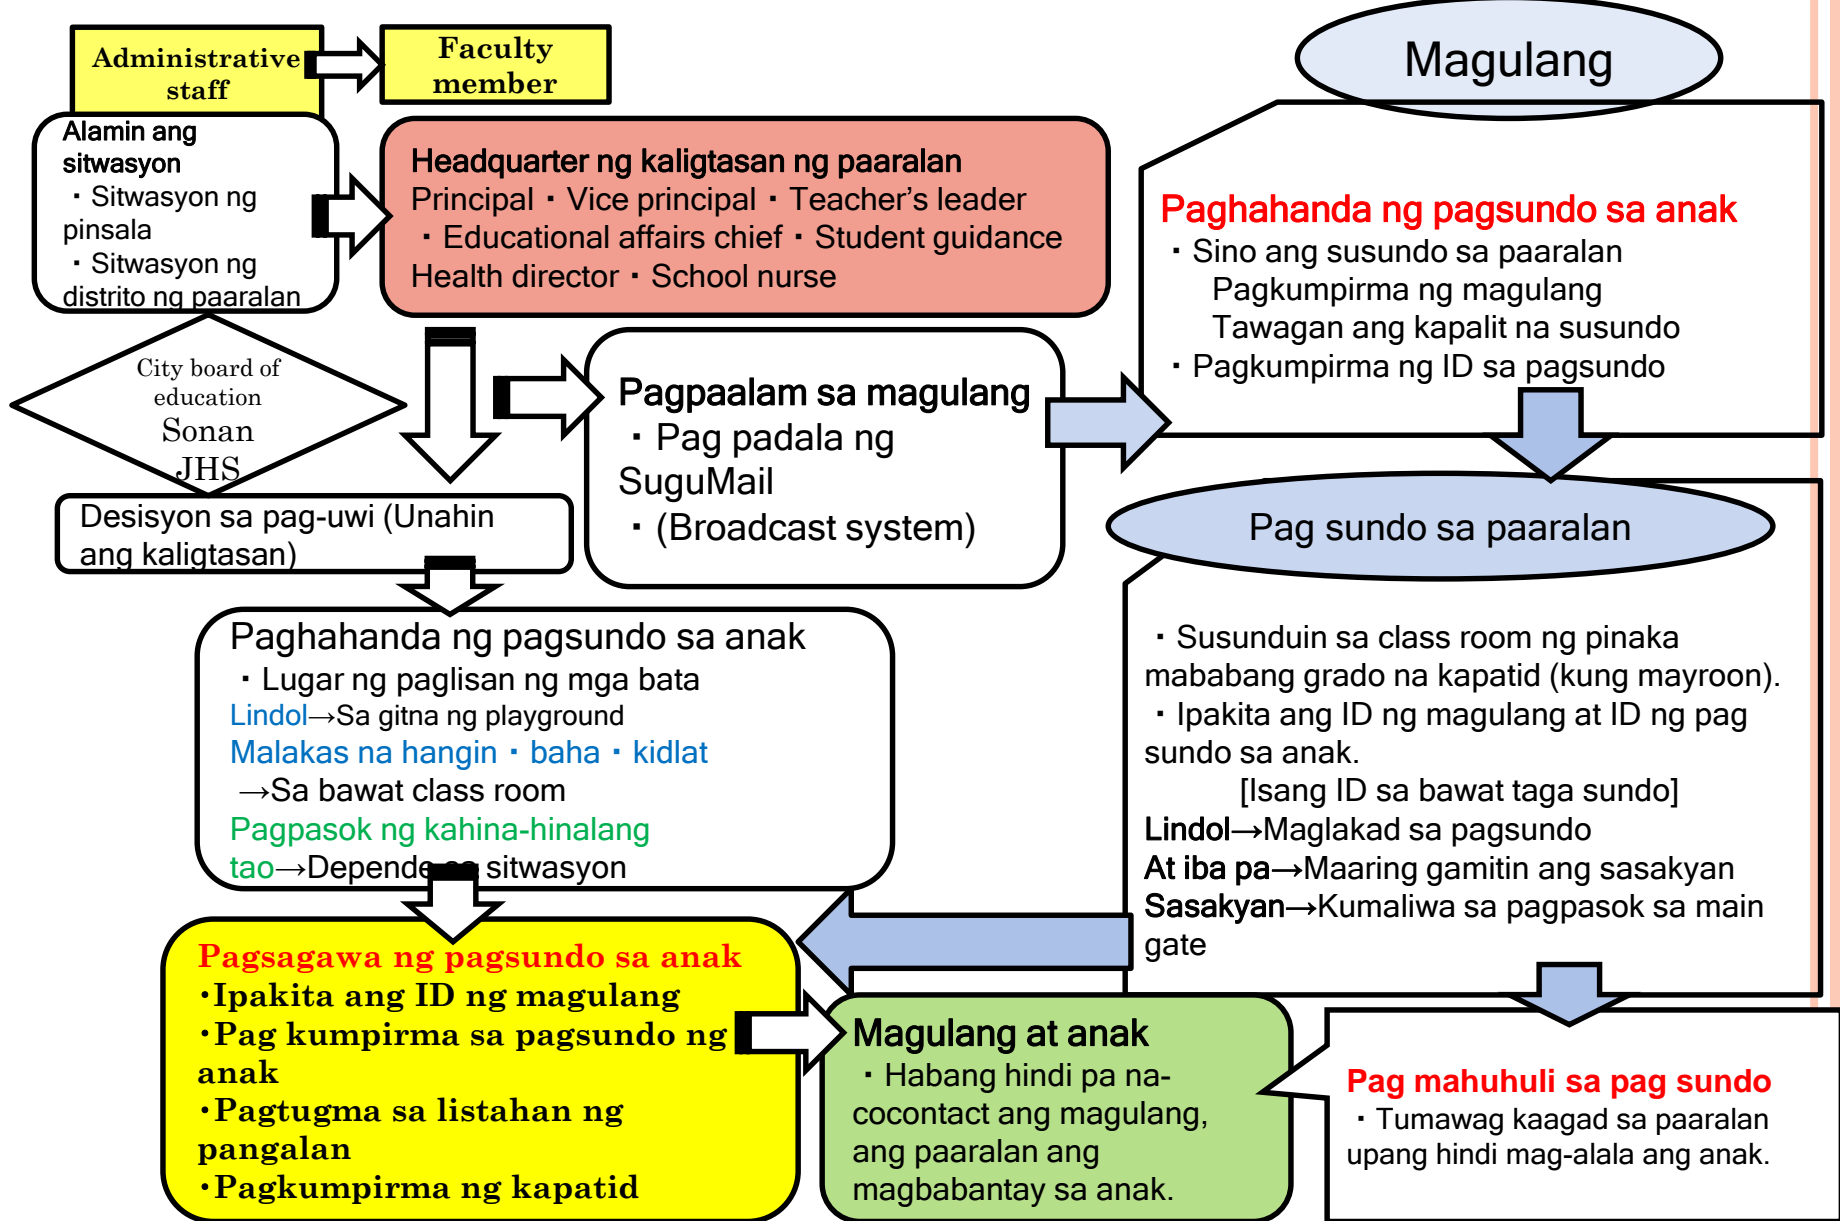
Administrative staff

Faculty member

Magulang

Alamin ang sitwasyon
・Sitwasyon ng pinsala
・Sitwasyon ng distrito ng paaralan

Headquarter ng kaligtasan ng paaralan
Principal ・Vice principal ・Teacher's leader ・Educational affairs chief ・Student guidance Health director ・School nurse

Paghahanda ng pagsundo sa anak
・Sino ang susundo sa paaralan
Pagkumpirma ng magulang
Tawagan ang kapalit na susundo
・Pagkumpirma ng ID sa pagsundo

City board of education
Sonan JHS

Pagpaalam sa magulang
・Pag padala ng SuguMail
・(Broadcast system)

Desisyon sa pag-uwi (Unahin ang kaligtasan)

Pag sundo sa paaralan

Paghahanda ng pagsundo sa anak
・Lugar ng paglisan ng mga bata
Lindol→Sa gitna ng playground
Malakas na hangin ・baha ・kidlat
→Sa bawat class room
Pagpasok ng kahina-hinalang tao→Depende sa sitwasyon

・Susunduin sa class room ng pinaka mababang grado na kapatid (kung mayroon).
・Ipakita ang ID ng magulang at ID ng pag sundo sa anak.
[Isang ID sa bawat taga sundo]
Lindol→Maglakad sa pagsundo
At iba pa→Maaring gamitin ang sasakyan
Sasakyan→Kumaliwa sa pagpasok sa main gate

Pagsagawa ng pagsundo sa anak
・Ipakita ang ID ng magulang
・Pag kumpirma sa pagsundo ng anak
・Pagtugma sa listahan ng pangalan
・Pagkumpirma ng kapatid

Magulang at anak
・Habang hindi pa na-cocontact ang magulang, ang paaralan ang magbabantay sa anak.

Pag mahuhuli sa pag sundo
・Tumawag kaagad sa paaralan upang hindi mag-alala ang anak.